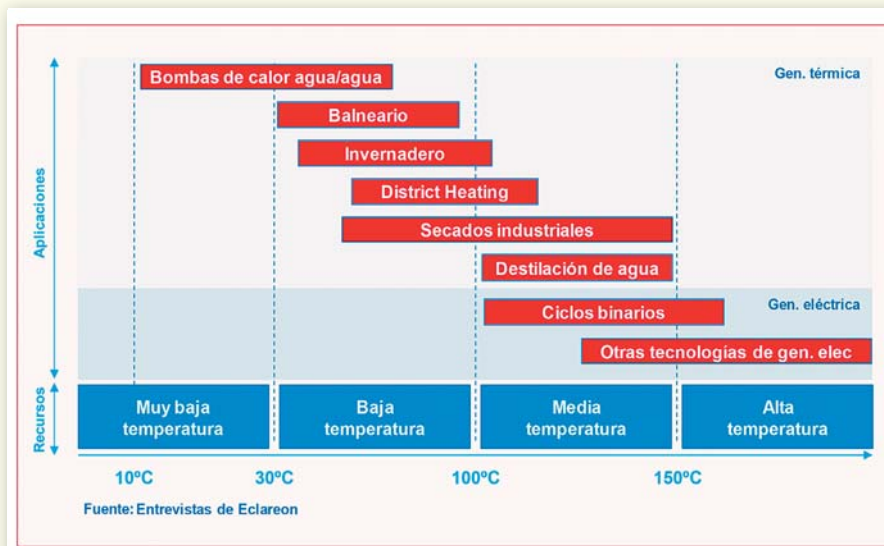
Aplicaciones

Gen. térmica

Bombas de calor agua/agua

Balneario

Invernadero

District Heating

Secados industriales

Destilación de agua

Gen. eléctrica

Ciclos binarios

Otras tecnologías de gen. elec

Recursos

Muy baja temperatura

Baja temperatura

Media temperatura

Alta temperatura

10ºC

30ºC

100ºC

150ºC

Fuente: Entrevistas de Eclareon